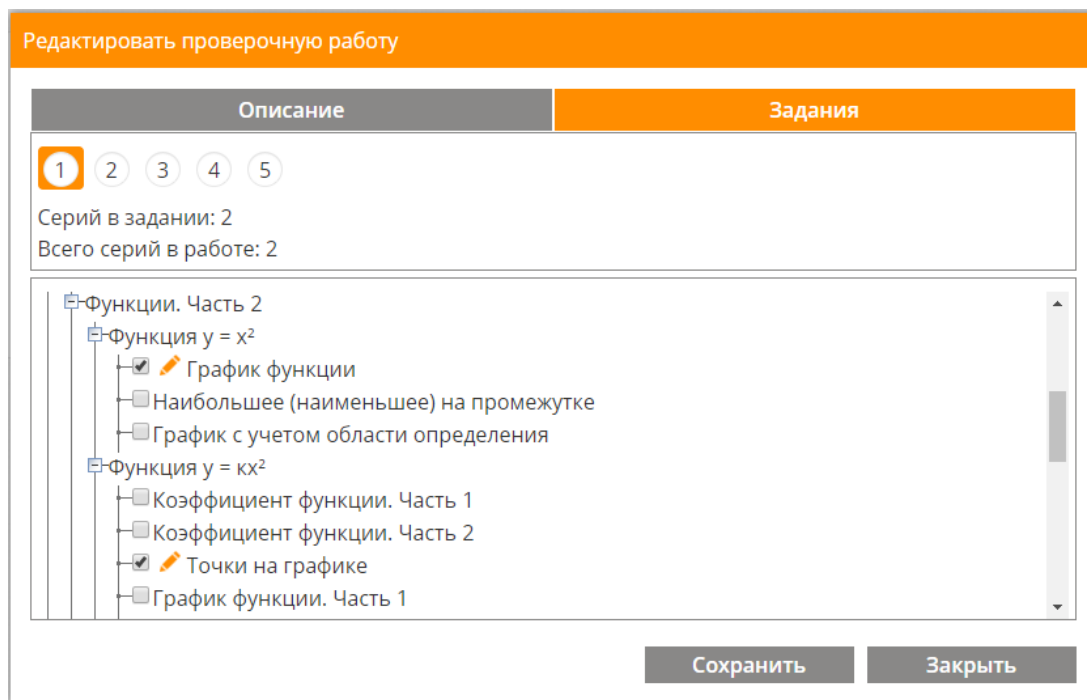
Редактировать проверочную работу

Описание

Задания

1 2 3 4 5

Серий в задании: 2
Всего серий в работе: 2

Функции. Часть 2
Функция $y = x^2$
График функции
Наибольшее (наименьшее) на промежутке
График с учетом области определения
Функция $y = kx^2$
Коэффициент функции. Часть 1
Коэффициент функции. Часть 2
Точки на графике
График функции. Часть 1

Сохранить

Закрыть